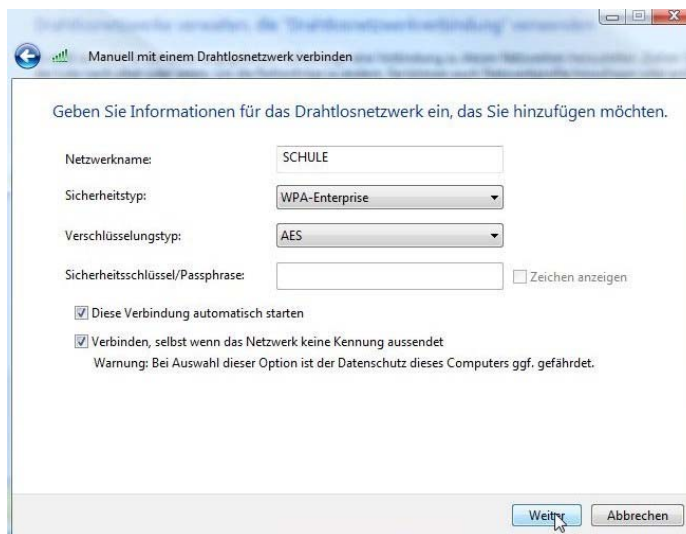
Manuell mit einem Drahtlosnetzwerk verbinden

Geben Sie Informationen für das Drahtlosnetzwerk ein, das Sie hinzufügen möchten.

Netzwerkname: SCHULE

Sicherheitstyp: WPA-Enterprise

Verschlüsselungstyp: AES

Sicherheitsschlüssel/Passphrase:

Zeichen anzeigen

Diese Verbindung automatisch starten

Verbinden, selbst wenn das Netzwerk keine Kennung aussendet

Warnung: Bei Auswahl dieser Option ist der Datenschutz dieses Computers ggf. gefährdet.

Weiter

Abbrechen